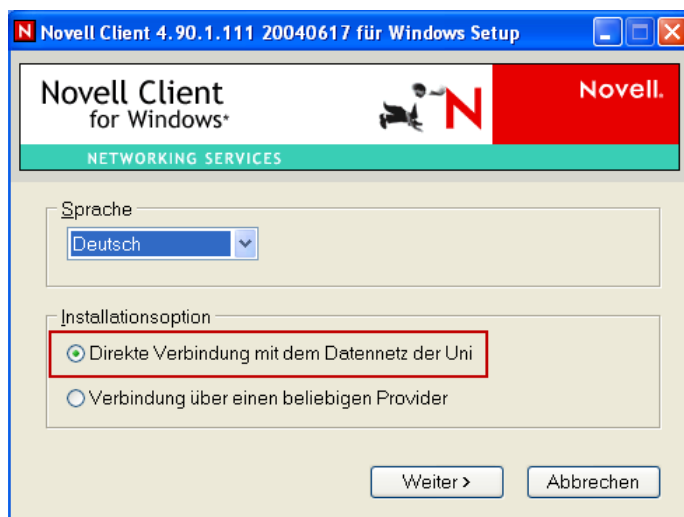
N Novell Client 4.90.1.111 20040617 für Windows Setup

Novell Client for Windows*

Novell.

NETWORKING SERVICES

Sprache

Deutsch

Installationsoption

Direkte Verbindung mit dem Datennetz der Uni

Verbindung über einen beliebigen Provider

Weiter >

Abbrechen